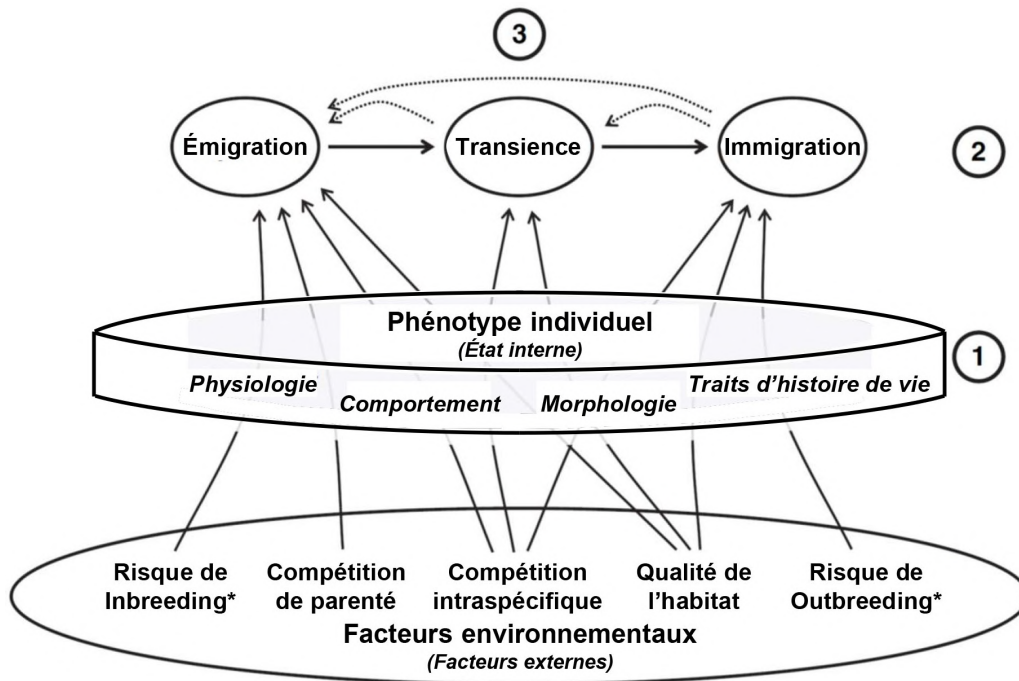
3

Émigration

Transience

Immigration

2

Phénotype individuel
(État interne)

1

Physiologie

Comportement

Morphologie

Traits d'histoire de vie

Risque de Inbreeding*

Compétition de parenté

Compétition intraspécifique

Qualité de l'habitat

Risque de Outbreeding*

Facteurs environnementaux
(Facteurs externes)